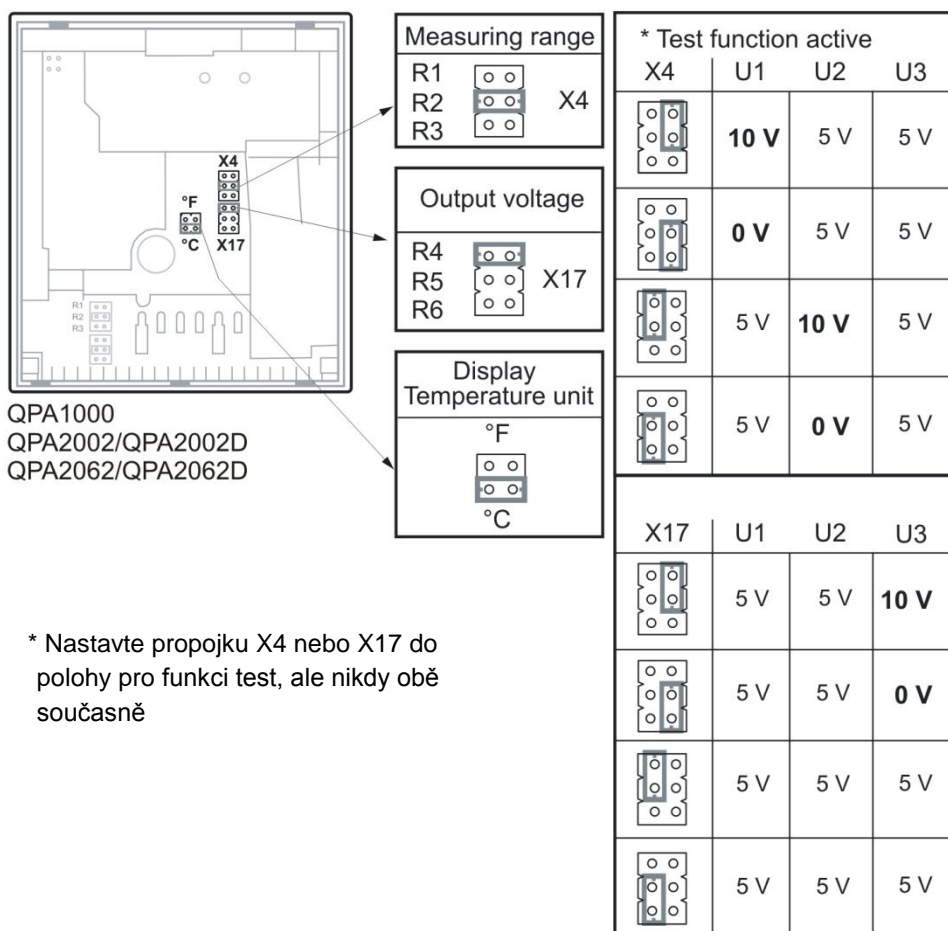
X4
°F
°C
X17
R1
R2
R3

QPA1000
QPA2002/QPA2002D
QPA2062/QPA2062D

Measuring range
R1
R2 X4
R3

Output voltage
R4
R5 X17
R6

Display
Temperature unit
°F
°C

* Test function active

| X4 | U1 | U2 | U3 |
|---|---|---|---|
| | **10 V** | 5 V | 5 V |
| | **0 V** | 5 V | 5 V |
| | 5 V | **10 V** | 5 V |
| | 5 V | **0 V** | 5 V |

| X17 | U1 | U2 | U3 |
|---|---|---|---|
| | 5 V | 5 V | **10 V** |
| | 5 V | 5 V | **0 V** |
| | 5 V | 5 V | 5 V |
| | 5 V | 5 V | 5 V |

* Nastavte propojku X4 nebo X17 do polohy pro funkci test, ale nikdy obě současně